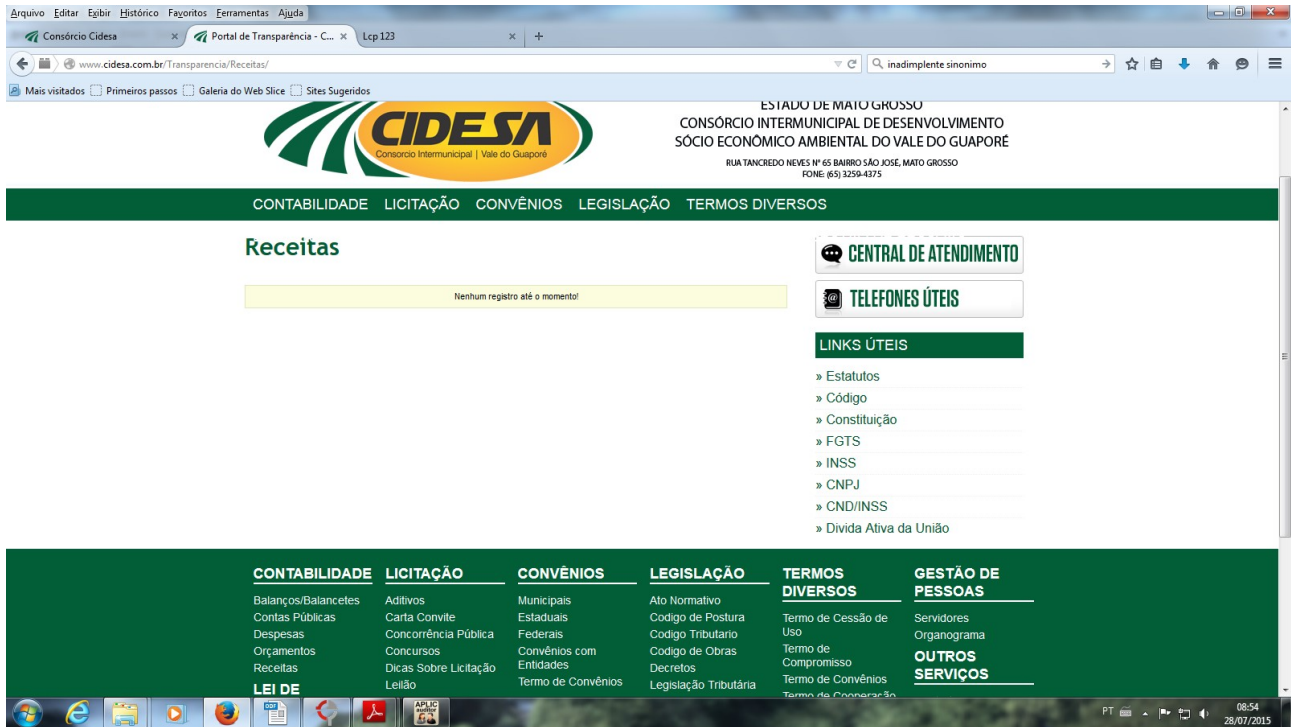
Arquivo Editar Exibir Histórico Favoritos Ferramentas Ajuda

Consórcio Cidesa × Portal de Transparência - C... × Lcp 123 × +

www.cidesa.com.br/Transparencia/Receitas/

inadimplente sinonimo

Mais visitados Primeiros passos Galeria do Web Slice Sites Sugeridos

CIDESA
Consorcio Intermunicipal | Vale do Guaporé

ESTADO DE MATO GROSSO
CONSÓRCIO INTERMUNICIPAL DE DESENVOLVIMENTO
SÓCIO ECONÔMICO AMBIENTAL DO VALE DO GUAPORÉ
RUA TANCREDO NEVES Nº 65 BAIRRO SÃO JOSÉ, MATO GROSSO
FONE: (65) 3259-4375

CONTABILIDADE LICITAÇÃO CONVÊNIOS LEGISLAÇÃO TERMOS DIVERSOS

Receitas

Nenhum registro até o momento!

CENTRAL DE ATENDIMENTO

TELEFONES ÚTEIS

LINKS ÚTEIS
» Estatutos
» Código
» Constituição
» FGTS
» INSS
» CNPJ
» CND/INSS
» Divida Ativa da União

CONTABILIDADE
Balanços/Balancetes
Contas Públicas
Despesas
Orçamentos
Receitas

LEI DE

LICITAÇÃO
Aditivos
Carta Convite
Concorrência Pública
Concursos
Dicas Sobre Licitação
Leilão

CONVÊNIOS
Municipais
Estaduais
Federais
Convênios com Entidades
Termo de Convênios

LEGISLAÇÃO
Ato Normativo
Codigo de Postura
Codigo Tributario
Codigo de Obras
Decretos
Legislação Tributária

TERMOS DIVERSOS
Termo de Cessão de Uso
Termo de Compromisso
Termo de Convênios
Termo de Cooperação

GESTÃO DE PESSOAS
Servidores
Organograma

OUTROS SERVIÇOS

PT 08:54 28/07/2015